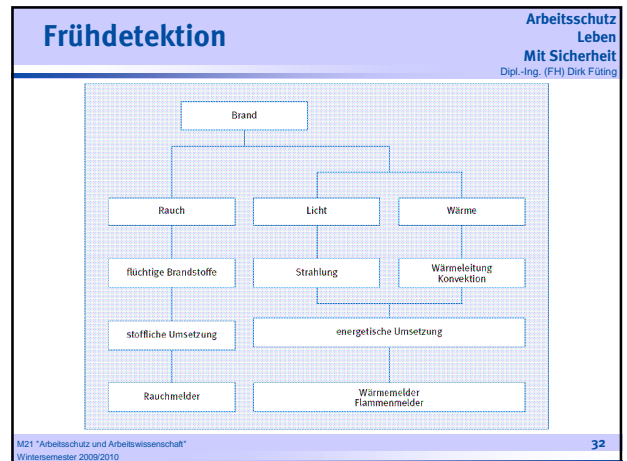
Frühdetektion

Arbeitsschutz
Leben
Mit Sicherheit
Dipl.-Ing. (FH) Dirk Füting

Brand

Rauch

Licht

Wärme

flüchtige Brandstoffe

Strahlung

Wärmeleitung
Konvektion

stoffliche Umsetzung

energetische Umsetzung

Rauchmelder

Wärmemelder
Flammenmelder

M21 "Arbeitsschutz und Arbeitswissenschaft"
Wintersemester 2009/2010

32